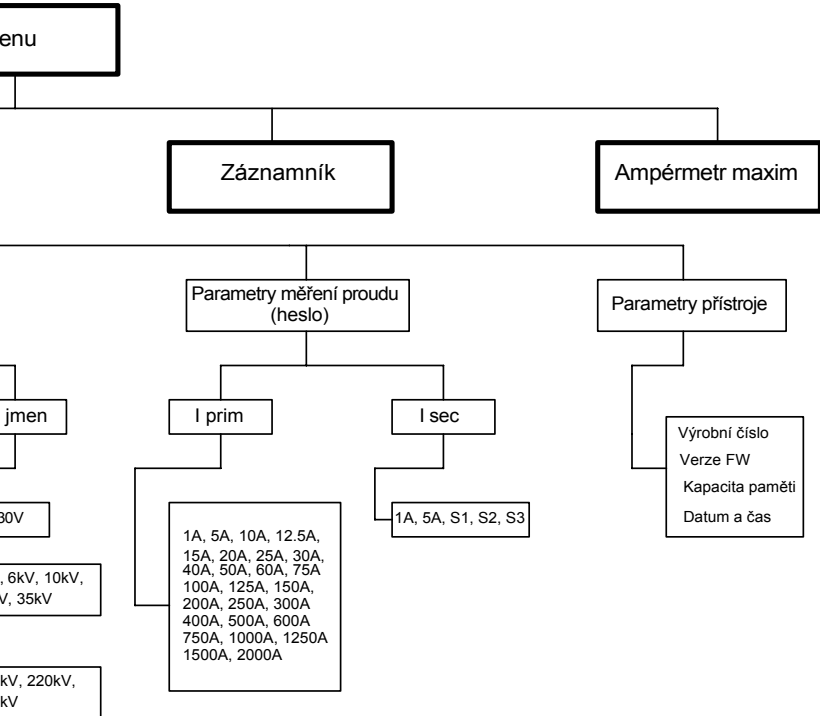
enu

Záznamník

Ampérmetr maxim

Parametry měření proudu (heslo)

Parametry přístroje

jmen

I prim

I sec

Výrobní číslo
Verze FW
Kapacita paměti
Datum a čas

30V

1A, 5A, S1, S2, S3

1A, 5A, 10A, 12.5A, 15A, 20A, 25A, 30A, 40A, 50A, 60A, 75A 100A, 125A, 150A, 200A, 250A, 300A 400A, 500A, 600A 750A, 1000A, 1250A 1500A, 2000A

, 6kV, 10kV, V, 35kV

kV, 220kV, kV